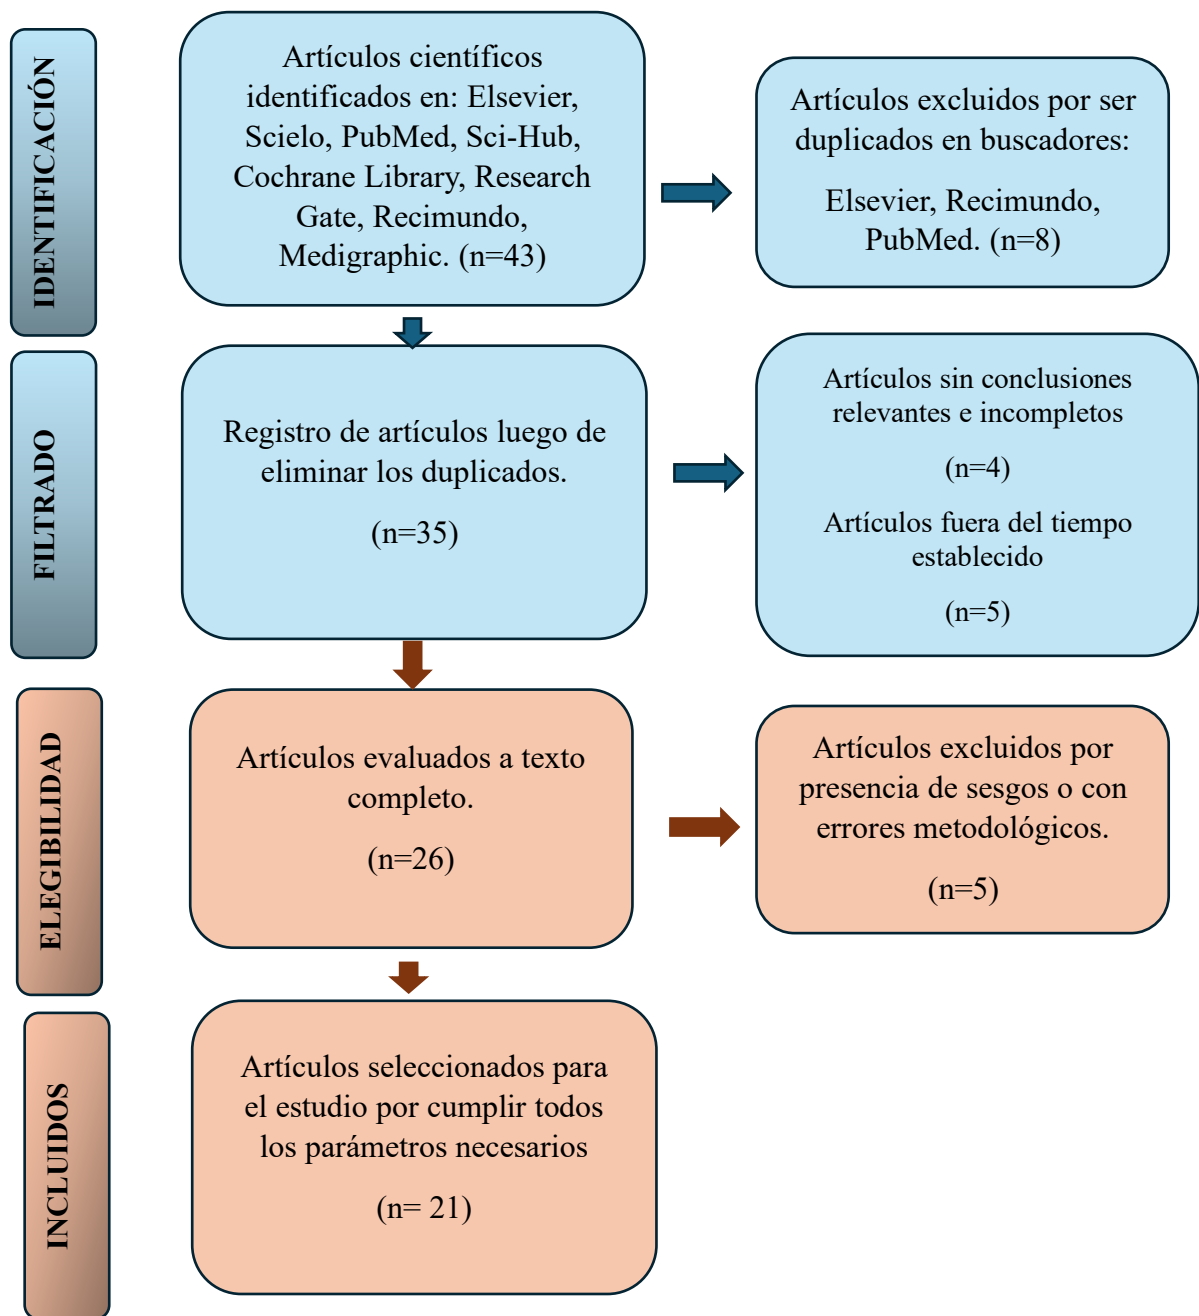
IDENTIFICACIÓN

Artículos científicos identificados en: Elsevier, Scielo, PubMed, Sci-Hub, Cochrane Library, Research Gate, Recimundo, Medigraphic. (n=43)

Artículos excluidos por ser duplicados en buscadores:

Elsevier, Recimundo, PubMed. (n=8)

FILTRADO

Registro de artículos luego de eliminar los duplicados.

(n=35)

Artículos sin conclusiones relevantes e incompletos

(n=4)

Artículos fuera del tiempo establecido

(n=5)

ELEGIBILIDAD

Artículos evaluados a texto completo.

(n=26)

Artículos excluidos por presencia de sesgos o con errores metodológicos.

(n=5)

INCLUIDOS

Artículos seleccionados para el estudio por cumplir todos los parámetros necesarios

(n= 21)